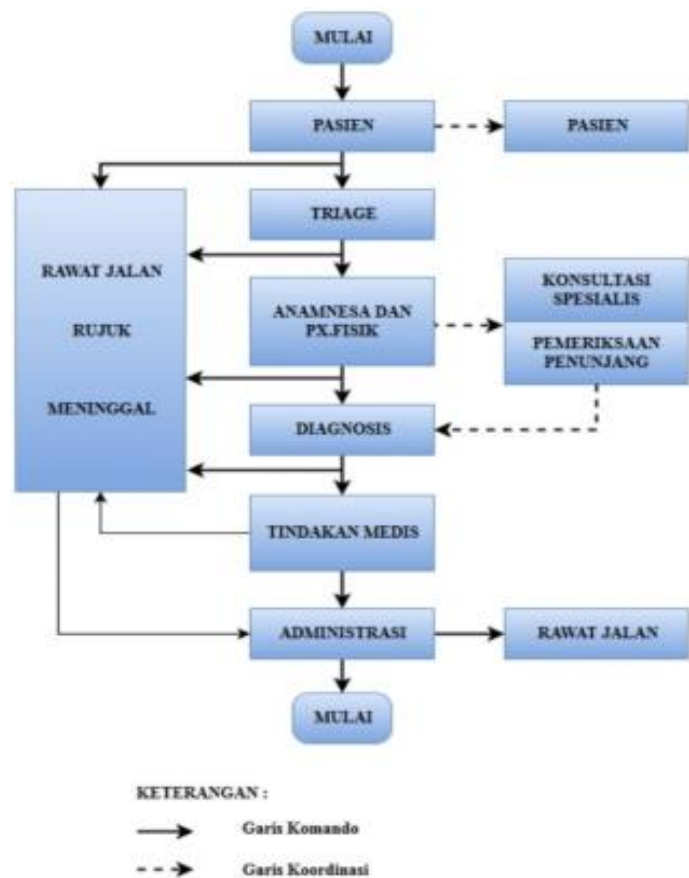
MULAI

PASIEN

PASIEN

RAWAT JALAN

RUJUK

MENINGGAL

TRIAGE

ANAMNESA DAN PX.FISIK

KONSULTASI SPESIALIS

PEMERIKSAAN PENUNJANG

DIAGNOSIS

TINDAKAN MEDIS

ADMINISTRASI

RAWAT JALAN

MULAI

KETERANGAN :

Garis Komando

Garis Koordinasi